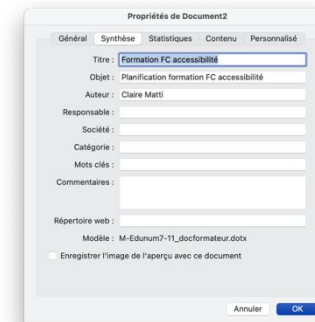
Propriétés de Document2

Général Synthèse Statistiques Contenu Personnalisé

Titre : Formation FC accessibilité

Objet : Planification formation FC accessibilité

Auteur : Claire Matti

Responsable :

Société :

Catégorie :

Mots clés :

Commentaires :

Répertoire web :

Modèle : M-Edunum7-11_docformateur.dotx

Enregistrer l'image de l'aperçu avec ce document

Annuler OK